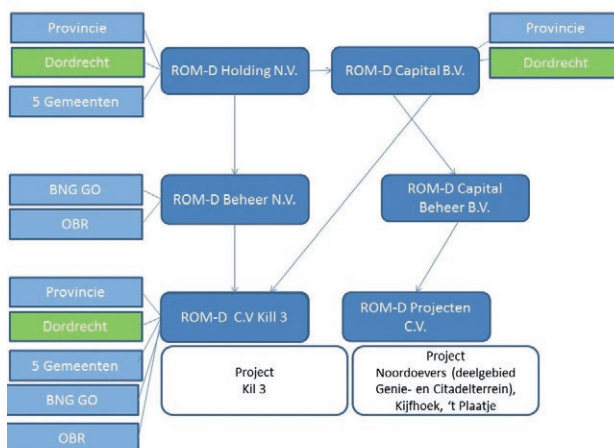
Provincie
Dordrecht
5 Gemeenten

ROM-D Holding N.V.

ROM-D Capital B.V.

Provincie
Dordrecht

BNG GO
OBR

ROM-D Beheer N.V.

ROM-D Capital Beheer B.V.

Provincie
Dordrecht
5 Gemeenten
BNG GO
OBR

ROM-D C.V Kill 3

ROM-D Projecten C.V.

Project
Kil 3

Project
Noordoevers (deelgebied Genie- en Citadelterrein), Kijfhoek, 't Plaatje